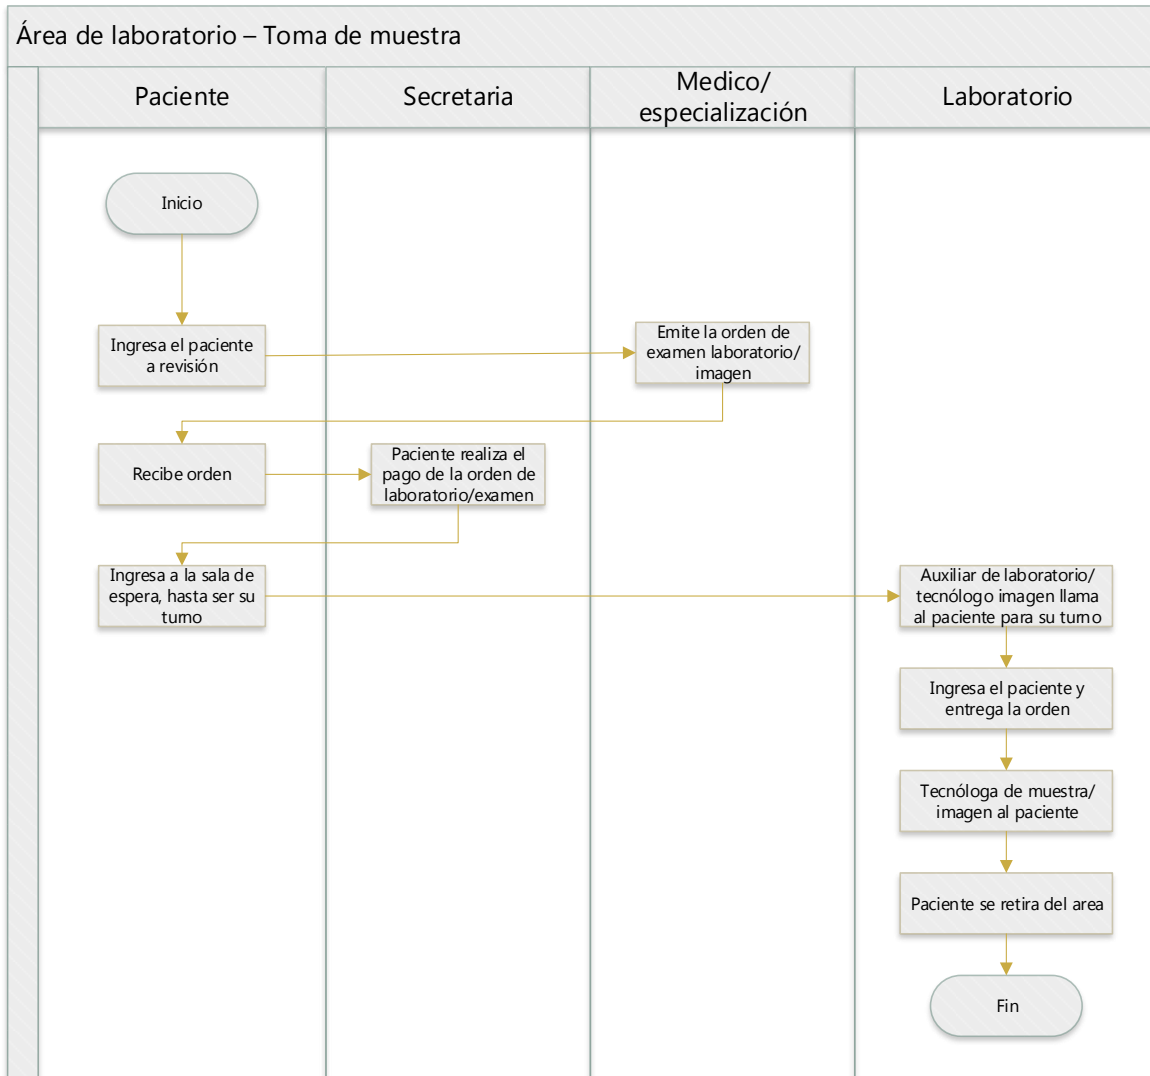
Área de laboratorio – Toma de muestra

Paciente

Secretaria

Medico/ especialización

Laboratorio

Inicio

Ingresa el paciente a revisión

Emite la orden de examen laboratorio/ imagen

Recibe orden

Paciente realiza el pago de la orden de laboratorio/examen

Ingresa a la sala de espera, hasta ser su turno

Auxiliar de laboratorio/ tecnólogo imagen llama al paciente para su turno

Ingresa el paciente y entrega la orden

Tecnóloga de muestra/ imagen al paciente

Paciente se retira del area

Fin